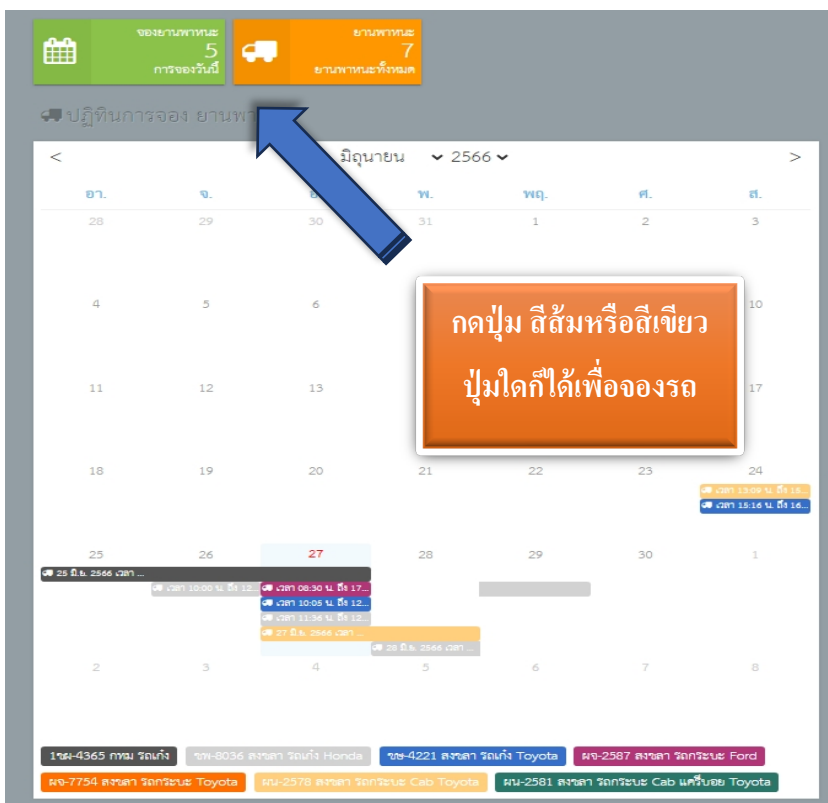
จองยานพาหนะ
5
การจองวันนี้

ยานพาหนะ
7
ยานพาหนะทั้งหมด

ปฏิทินการจอง ยานพา

<

มิถุนายน 2566

>

| อา. | จ. | อ. | พ. | พฤ. | ศ. | ส. |
|---|---|---|---|---|---|---|
| 28 | 29 | 30 | 31 | 1 | 2 | 3 |
| 4 | 5 | 6 | | | | 10 |
| 11 | 12 | 13 | | | | 17 |
| 18 | 19 | 20 | 21 | 22 | 23 | 24 |
| 25 | 26 | 27 | 28 | 29 | 30 | 1 |
| 2 | 3 | 4 | 5 | 6 | 7 | 8 |

เวลา 13:09 น. ถึง 15...
เวลา 15:16 น. ถึง 16...

25 มิ.ย. 2566 เวลา ...
เวลา 10:00 น. ถึง 12...
เวลา 08:30 น. ถึง 17...
เวลา 10:05 น. ถึง 12...
เวลา 11:36 น. ถึง 12...
27 มิ.ย. 2566 เวลา ...
28 มิ.ย. 2566 เวลา ...

กดปุ่ม สีส้มหรือสีเขียว ปุ่มใดก็ได้เพื่อจองรถ

1ฆผ-4365 กทม รถเก๋ง
ขพ-8036 สงขลา รถเก๋ง Honda
ขข-4221 สงขลา รถเก๋ง Toyota
ผจ-2587 สงขลา รถกระบะ Ford
ผจ-7754 สงขลา รถกระบะ Toyota
ผก-2578 สงขลา รถกระบะ Cab Toyota
ผน-2581 สงขลา รถกระบะ Cab แคร์บอย Toyota